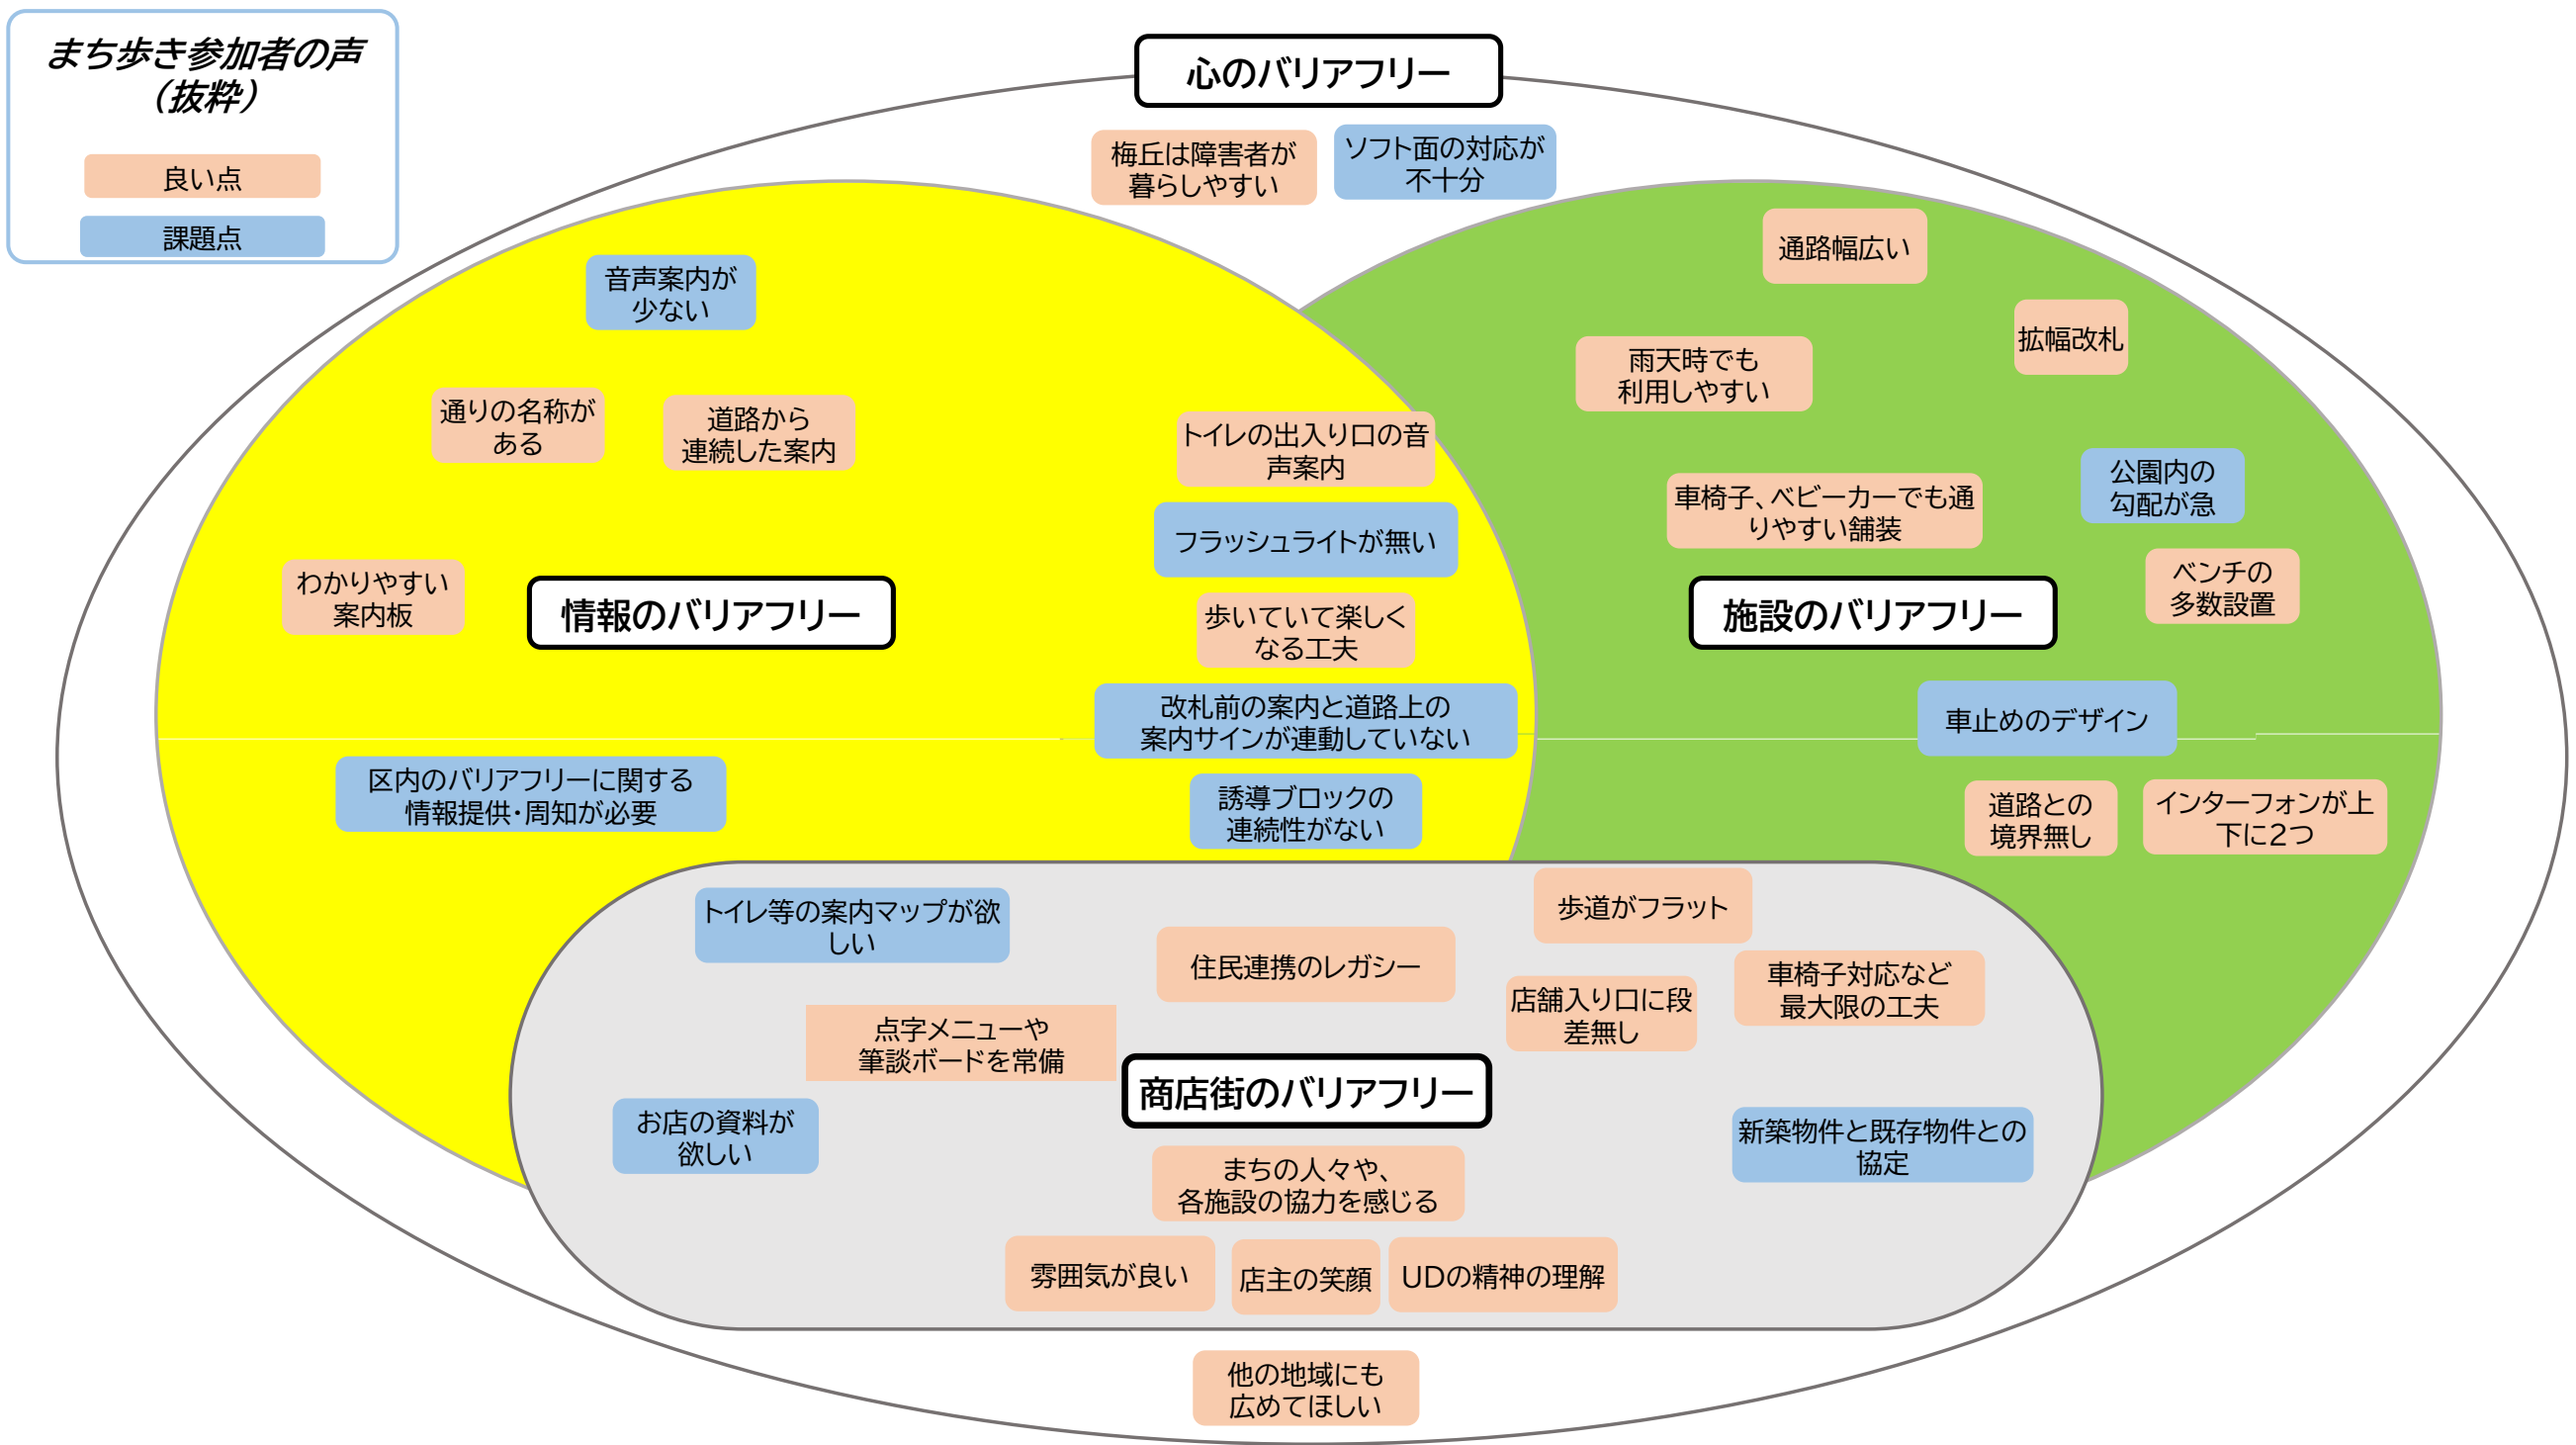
まち歩き参加者の声（抜粋）

良い点

課題点

心のバリアフリー

梅丘は障害者が暮らしやすい

ソフト面の対応が不十分

音声案内が少ない

通りの名称がある

道路から連続した案内

トイレの出入り口の音声案内

フラッシュライトが無い

わかりやすい案内板

情報のバリアフリー

歩いていて楽しくなる工夫

改札前の案内と道路上の案内サインが連動していない

区内のバリアフリーに関する情報提供･周知が必要

誘導ブロックの連続性がない

通路幅広い

拡幅改札

雨天時でも利用しやすい

車椅子、ベビーカーでも通りやすい舗装

公園内の勾配が急

ベンチの多数設置

施設のバリアフリー

車止めのデザイン

道路との境界無し

インターフォンが上下に2つ

トイレ等の案内マップが欲しい

歩道がフラット

住民連携のレガシー

店舗入り口に段差無し

車椅子対応など最大限の工夫

点字メニューや筆談ボードを常備

商店街のバリアフリー

お店の資料が欲しい

新築物件と既存物件との協定

まちの人々や、各施設の協力を感じる

雰囲気が良い

店主の笑顔

UDの精神の理解

他の地域にも広めてほしい